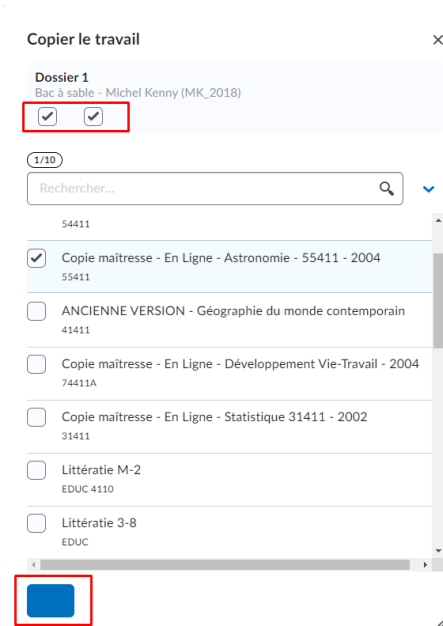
Copier le travail

×

Dossier 1
Bac à sable - Michel Kenny (MK_2018)

1/10

Rechercher...

54411

Copie maîtresse - En Ligne - Astronomie - 55411 - 2004
55411

ANCIENNE VERSION - Géographie du monde contemporain
41411

Copie maîtresse - En Ligne - Développement Vie-Travail - 2004
74411A

Copie maîtresse - En Ligne - Statistique 31411 - 2002
31411

Littératie M-2
EDUC 4110

Littératie 3-8
EDUC